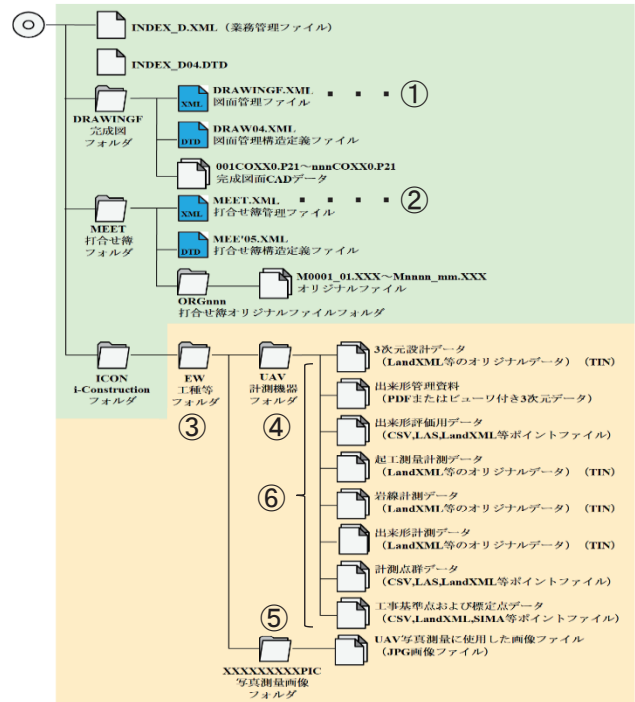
INDEX_D.XML（業務管理ファイル）

INDEX_D04.DTD

DRAWINGF
完成図
フォルダ

XML
DRAWINGF.XML
図面管理ファイル
・・・・①

DTD
DRAW04.XML
図面管理構造定義ファイル

001COXX0.P21～nnnCOXX0.P21
完成図面CADデータ

MEET
打合せ簿
フォルダ

XML
MEET.XML
打合せ簿管理ファイル
・・・・②

DTD
MEE'05.XML
打合せ簿構造定義ファイル

ORGnnn
打合せ簿オリジナルファイルフォルダ

M0001_01.XXX～Mnnnn_mm.XXX
オリジナルファイル

ICON
i-Construction
フォルダ

EW
工種等
フォルダ
③

UAV
計測機器
フォルダ
④

⑥

⑤

3次元設計データ
（LandXML等のオリジナルデータ）（TIN）

出来形管理資料
（PDFまたはビューワ付き3次元データ）

出来形評価用データ
（CSV,LAS,LandXML等ポイントファイル）

起工測量計測データ
（LandXML等のオリジナルデータ）（TIN）

岩線計測データ
（LandXML等のオリジナルデータ）（TIN）

出来形計測データ
（LandXML等のオリジナルデータ）（TIN）

計測点群データ
（CSV,LAS,LandXML等ポイントファイル）

工事基準点および標定点データ
（CSV,LandXML,SIMA等ポイントファイル）

XXXXXXXXXXPIC
写真測量画像
フォルダ

UAV写真測量に使用した画像ファイル
（JPG画像ファイル）